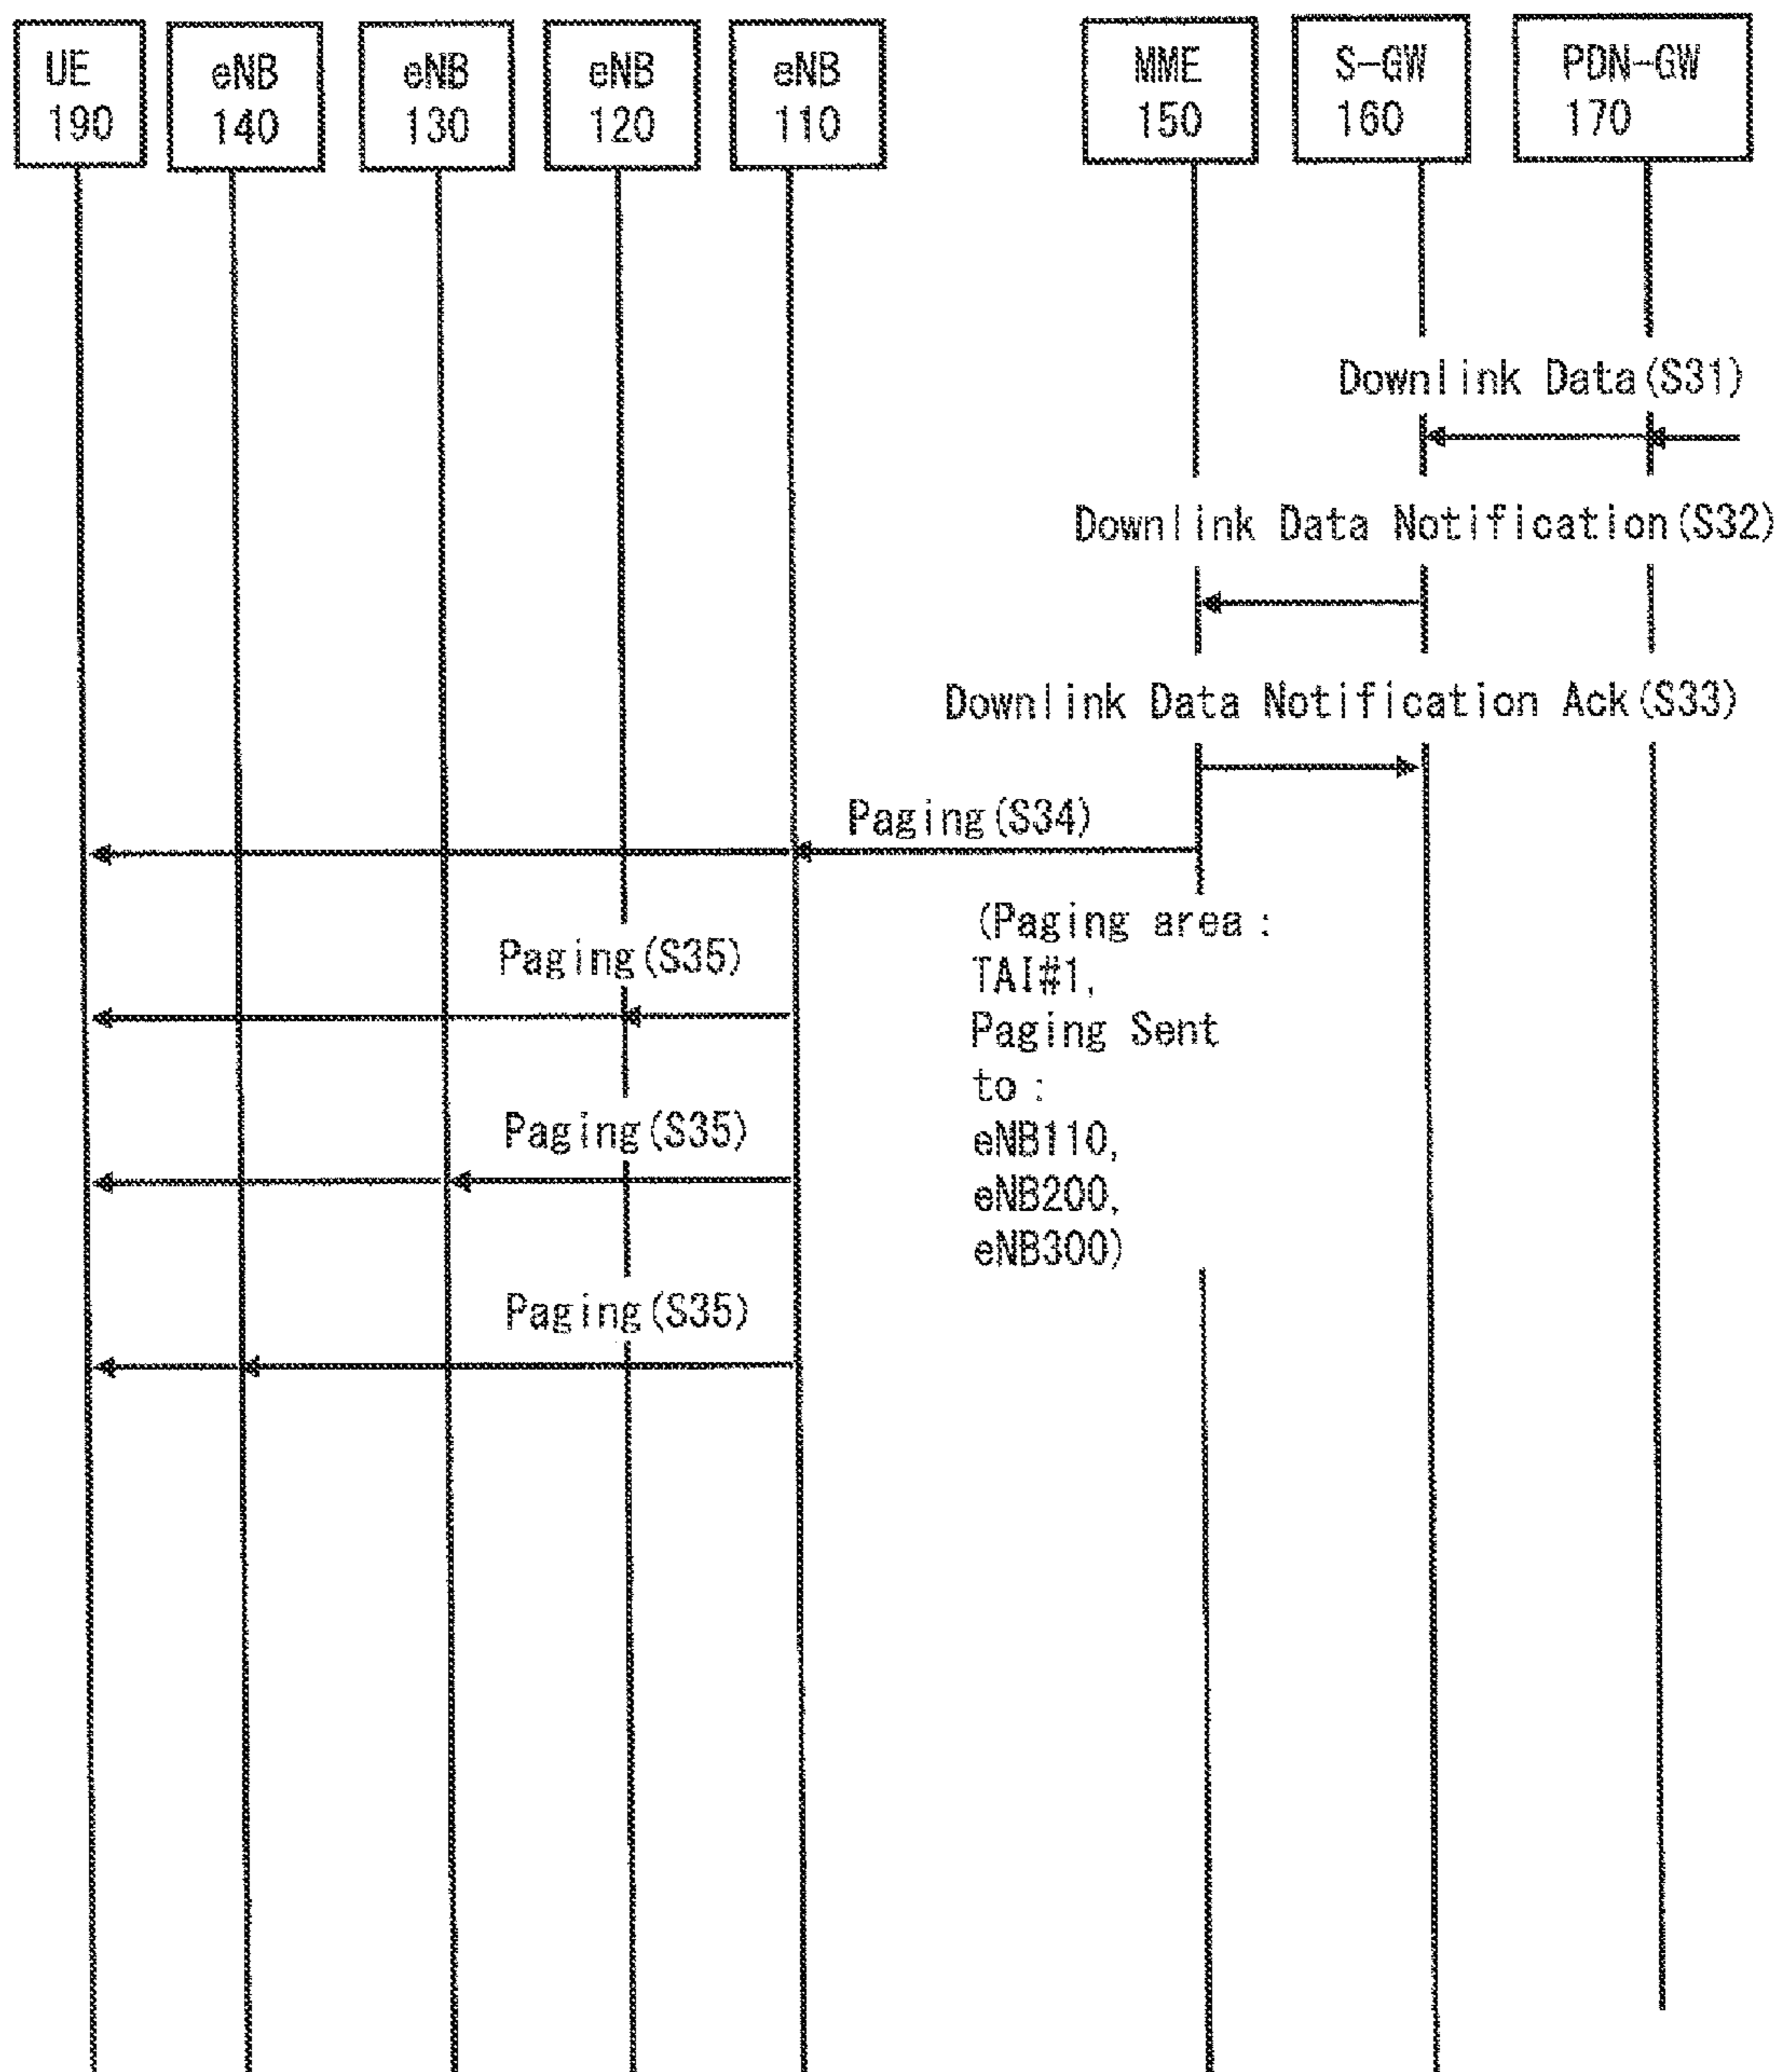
UE 190

eNB 140

eNB 130

eNB 120

eNB 110

MME 150

S-GW 160

PDN-GW 170

Downlink Data(S31)

Downlink Data Notification(S32)

Downlink Data Notification Ack(S33)

Paging(S34)

(Paging area : TAI#1, Paging Sent to : eNB110, eNB200, eNB300)

Paging(S35)

Paging(S35)

Paging(S35)